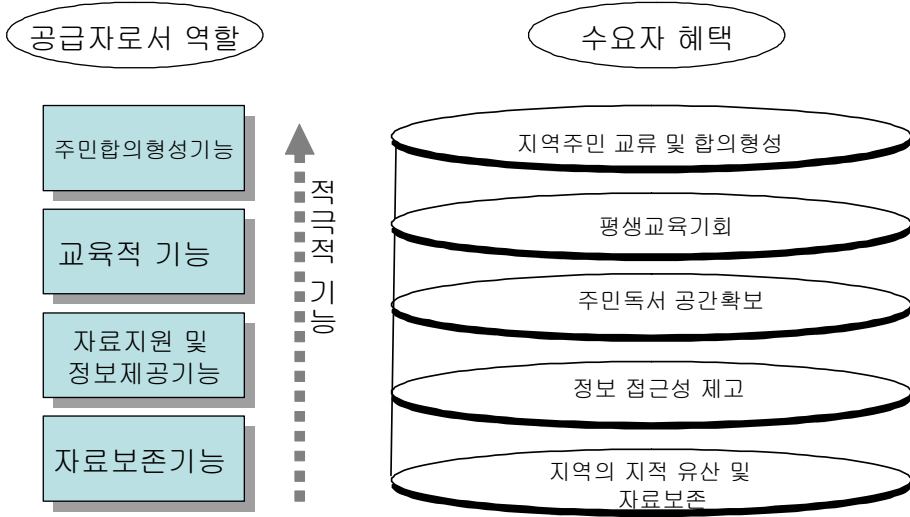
공급자로서 역할

수요자 혜택

주민합의형성기능

교육적 기능

자료지원 및 정보제공기능

자료보존기능

적극적 기능

지역주민 교류 및 합의형성

평생교육기회

주민독서 공간확보

정보 접근성 제고

지역의 지적 유산 및 자료보존